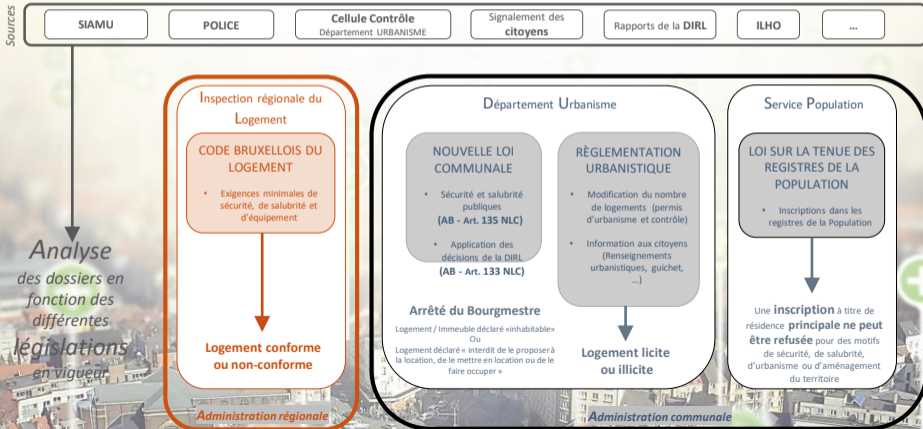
Sources

SIAMU | POLICE | Cellule Contrôle Département URBANISME | Signalement des citoyens | Rapports de la DIRL | ILHO | ...

Analyse des dossiers en fonction des différentes législations en vigueur

Inspection régionale du Logement

CODE BRUXELLOIS DU LOGEMENT

• Exigences minimales de sécurité, de salubrité et d'équipement

Logement conforme ou non-conforme

Administration régionale

Département Urbanisme

NOUVELLE LOI COMMUNALE

• Sécurité et salubrité publiques (AB - Art. 135 NLC)

• Application des décisions de la DIRL (AB - Art. 133 NLC)

Arrêté du Bourgmestre

Logement / Immeuble déclaré «inhabitable» Ou Logement déclaré « interdit de le proposer à la location, de le mettre en location ou de le faire occuper »

RÈGLEMENTATION URBANISTIQUE

• Modification du nombre de logements (permis d'urbanisme et contrôle)

• Information aux citoyens (Renseignements urbanistiques, guichet, ...)

Logement licite ou illicite

Administration communale

Service Population

LOI SUR LA TENUE DES REGISTRES DE LA POPULATION

• Inscriptions dans les registres de la Population

Une inscription à titre de résidence principale ne peut être refusée pour des motifs de sécurité, de salubrité, d'urbanisme ou d'aménagement du territoire